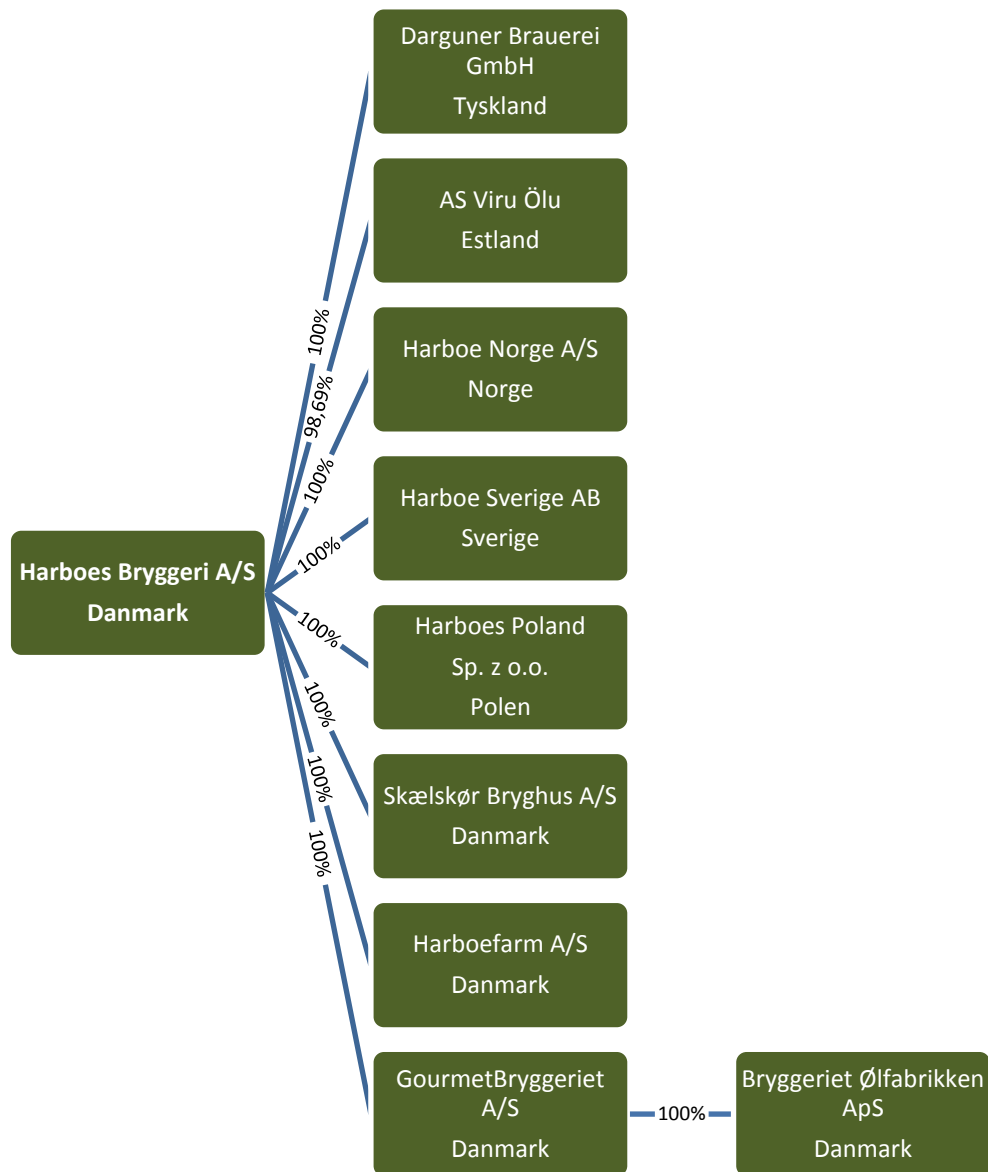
Harboes Bryggeri A/S
Danmark

100%
98,69%
100%
100%
100%
100%
100%
100%

Darguner Brauerei GmbH
Tyskland

AS Viru Ölu
Estland

Harboe Norge A/S
Norge

Harboe Sverige AB
Sverige

Harboes Poland
Sp. z o.o.
Polen

Skælskør Bryghus A/S
Danmark

Harboefarm A/S
Danmark

GourmetBryggeriet A/S
Danmark

100%

Bryggeriet Ølfabrikken ApS
Danmark